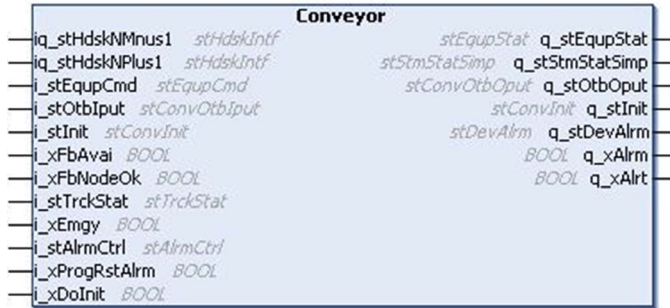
Conveyor

iq_stHdskNMnus1 stHdskIntf
iq_stHdskNPlus1 stHdskIntf
i_stEqupCmd stEqupCmd
i_stOtbIput stConvOtbIput
i_stInit stConvInit
i_xFbAvai BOOL
i_xFbNodeOk BOOL
i_stTrckStat stTrckStat
i_xEmgy BOOL
i_stAlrmCtrl stAlrmCtrl
i_xProgRstAlrm BOOL
i_xDoInit BOOL

stEqupStat q_stEqupStat
stStmStatSimp q_stStmStatSimp
stConvOtbOput q_stOtbOput
stConvInit q_stInit
stDevAlrm q_stDevAlrm
BOOL q_xAlrm
BOOL q_xAlrt